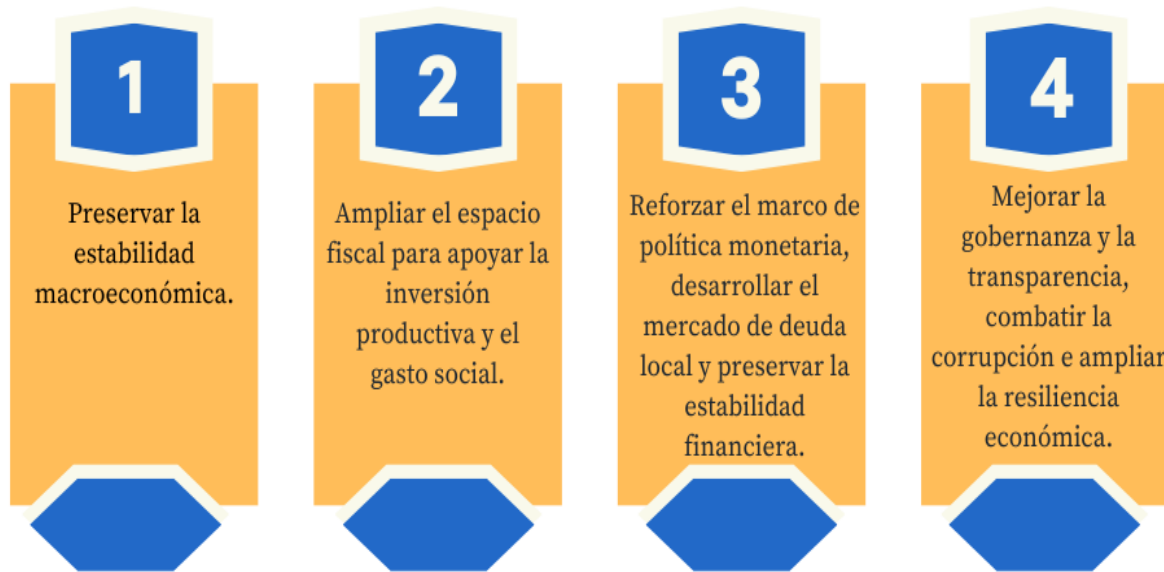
1

Preservar la estabilidad macroeconómica.

2

Ampliar el espacio fiscal para apoyar la inversión productiva y el gasto social.

3

Reforzar el marco de política monetaria, desarrollar el mercado de deuda local y preservar la estabilidad financiera.

4

Mejorar la gobernanza y la transparencia, combatir la corrupción e ampliar la resiliencia económica.